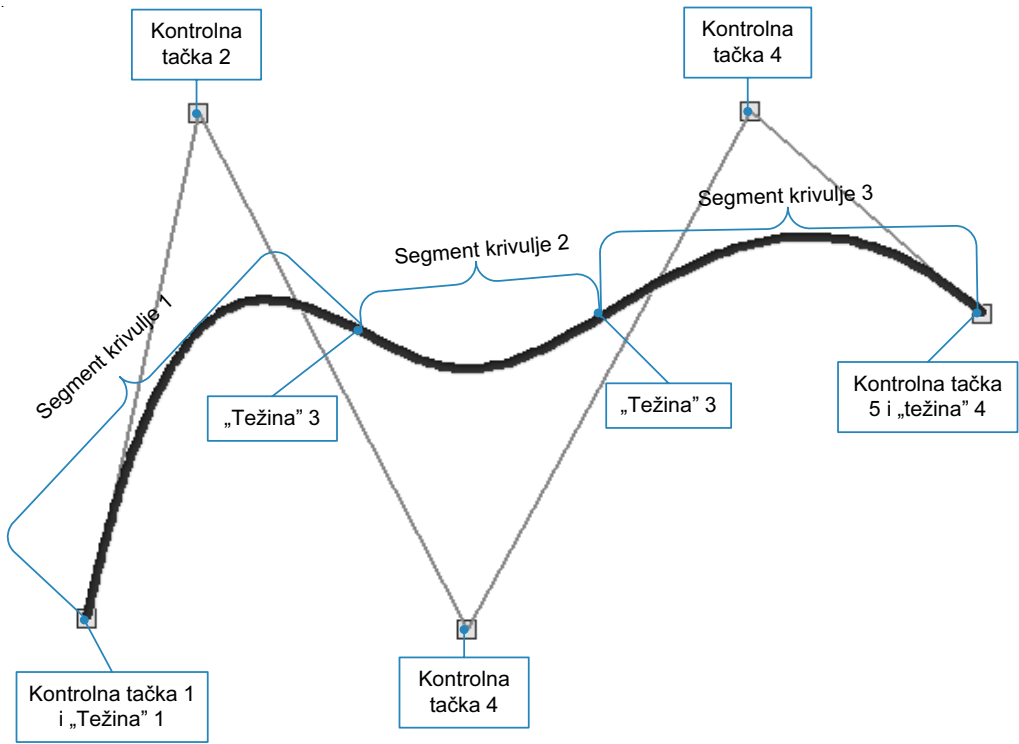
Kontrolna tačka 2

Kontrolna tačka 4

Segment krivulje 3

Segment krivulje 2

Segment krivulje 1

„Težina” 3

„Težina” 3

Kontrolna tačka 5 i „težina” 4

Kontrolna tačka 1 i „Težina” 1

Kontrolna tačka 4